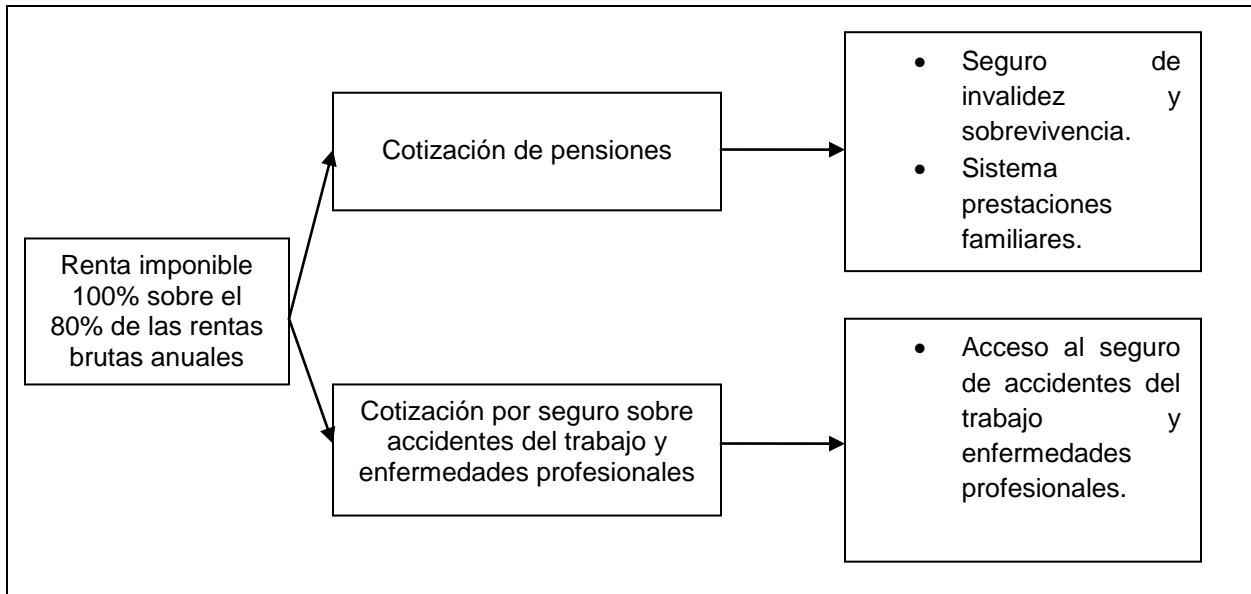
Renta imponible 100% sobre el 80% de las rentas brutas anuales

Cotización de pensiones

- Seguro de invalidez y sobrevivencia.
- Sistema prestaciones familiares.

Cotización por seguro sobre accidentes del trabajo y enfermedades profesionales

- Acceso al seguro de accidentes del trabajo y enfermedades profesionales.